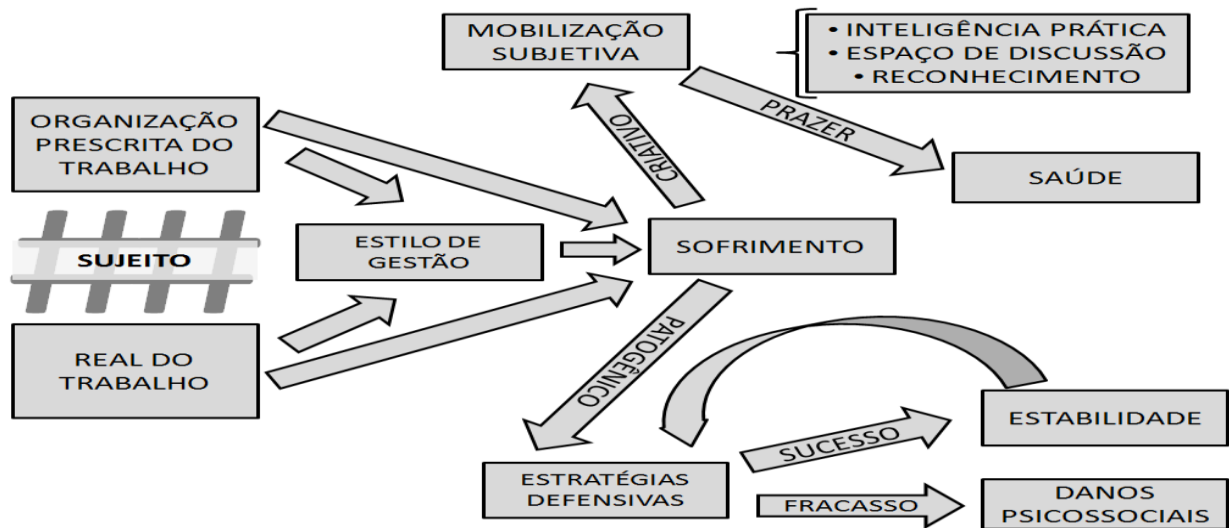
MOBILIZAÇÃO SUBJETIVA

• INTELIGÊNCIA PRÁTICA
• ESPAÇO DE DISCUSSÃO
• RECONHECIMENTO

ORGANIZAÇÃO PRESCRITA DO TRABALHO

CRIATIVO

PRAZER

SAÚDE

SUJEITO

ESTILO DE GESTÃO

SOFRIMENTO

REAL DO TRABALHO

PATOGÊNICO

ESTABILIDADE

SUCESSO

ESTRATÉGIAS DEFENSIVAS

FRACASSO

DANOS PSICOSSOCIAIS